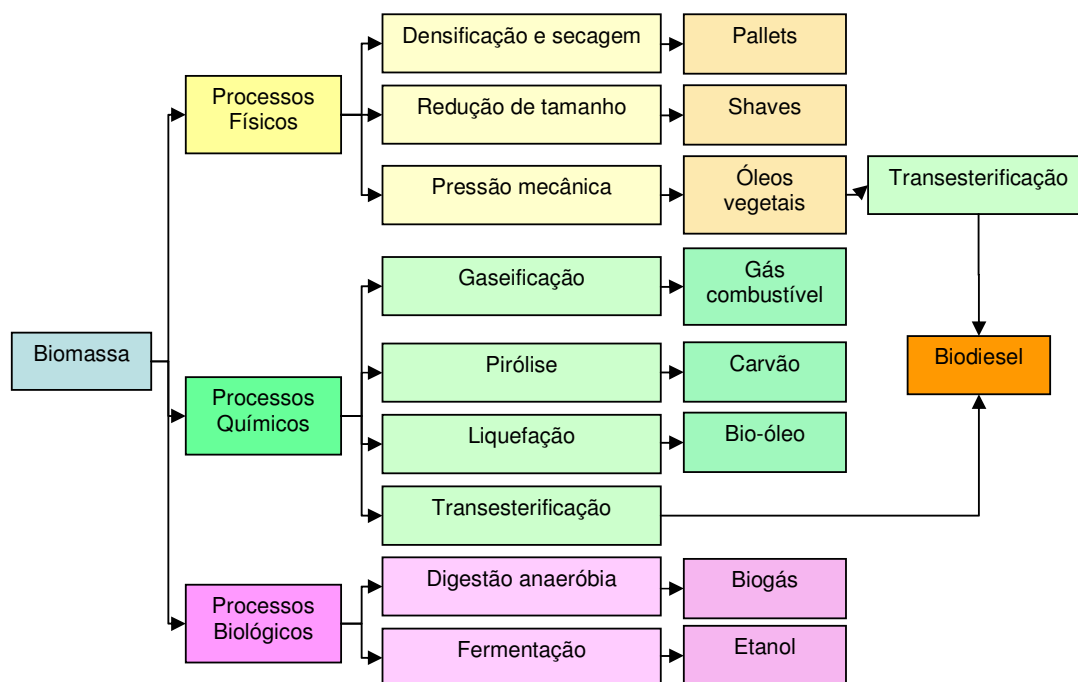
Biomassa

Processos Físicos

Densificação e secagem

Pallets

Redução de tamanho

Shaves

Pressão mecânica

Óleos vegetais

Transesterificação

Processos Químicos

Gaseificação

Gás combustível

Pirólise

Carvão

Liquefação

Bio-óleo

Transesterificação

Biodiesel

Processos Biológicos

Digestão anaeróbia

Biogás

Fermentação

Etanol